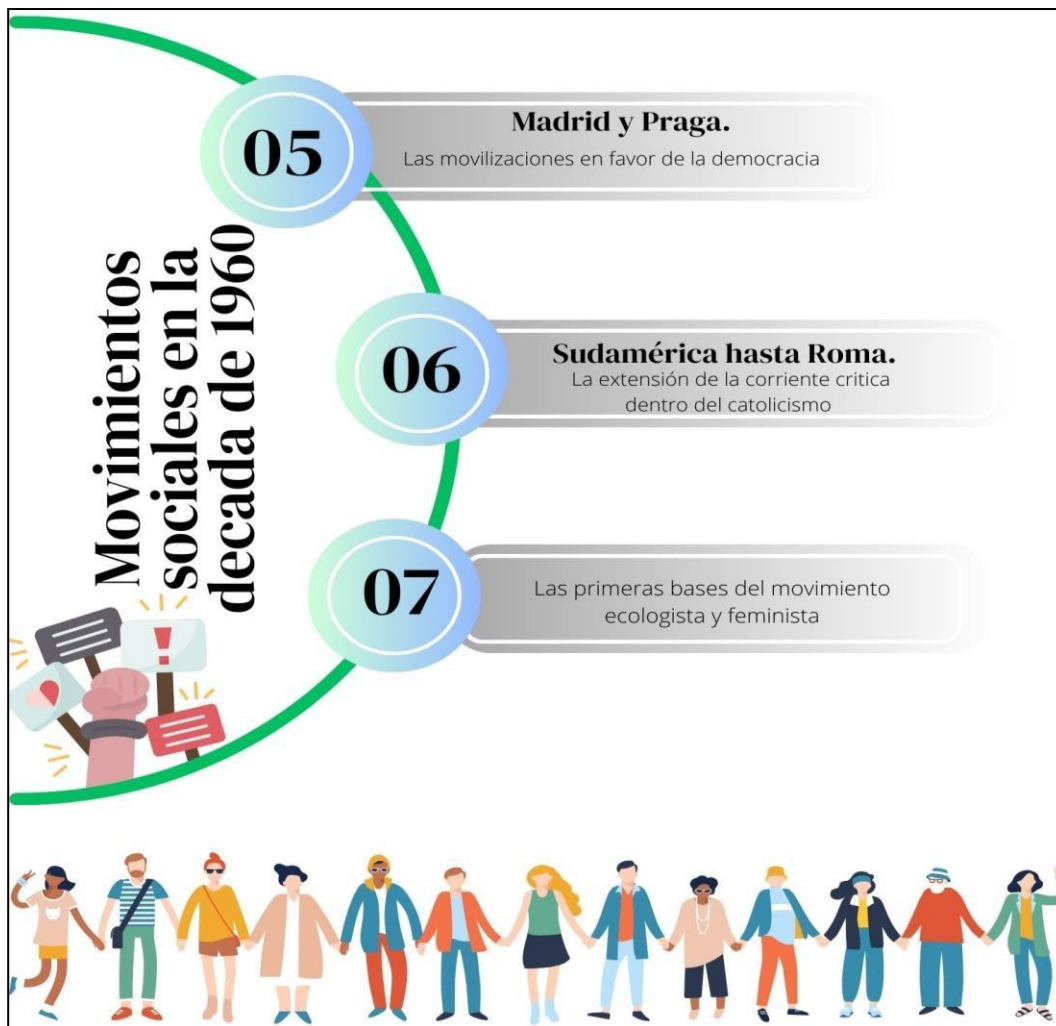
Movimientos sociales en la decada de 1960

05
Madrid y Praga.
Las movilizaciones en favor de la democracia

06
Sudamérica hasta Roma.
La extensión de la corriente critica dentro del catolicismo

07
Las primeras bases del movimiento ecologista y feminista